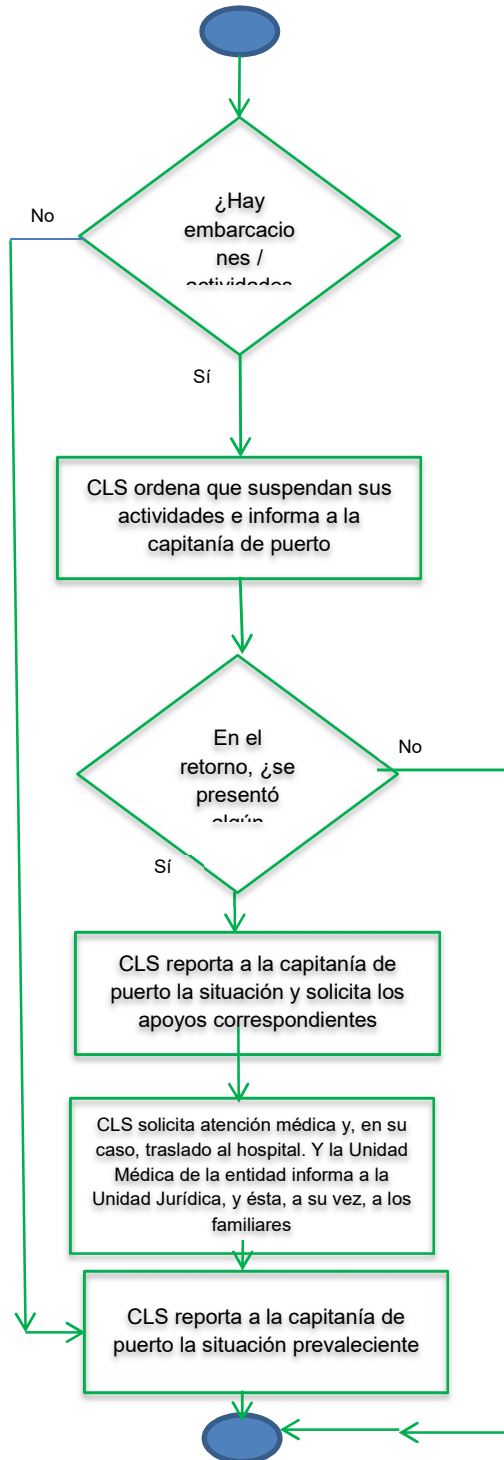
No

¿Hay embarcaciones / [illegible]

Sí

CLS ordena que suspendan sus actividades e informa a la capitanía de puerto

En el retorno, ¿se presentó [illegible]

No

Sí

CLS reporta a la capitanía de puerto la situación y solicita los apoyos correspondientes

CLS solicita atención médica y, en su caso, traslado al hospital. Y la Unidad Médica de la entidad informa a la Unidad Jurídica, y ésta, a su vez, a los familiares

CLS reporta a la capitanía de puerto la situación prevaleciente